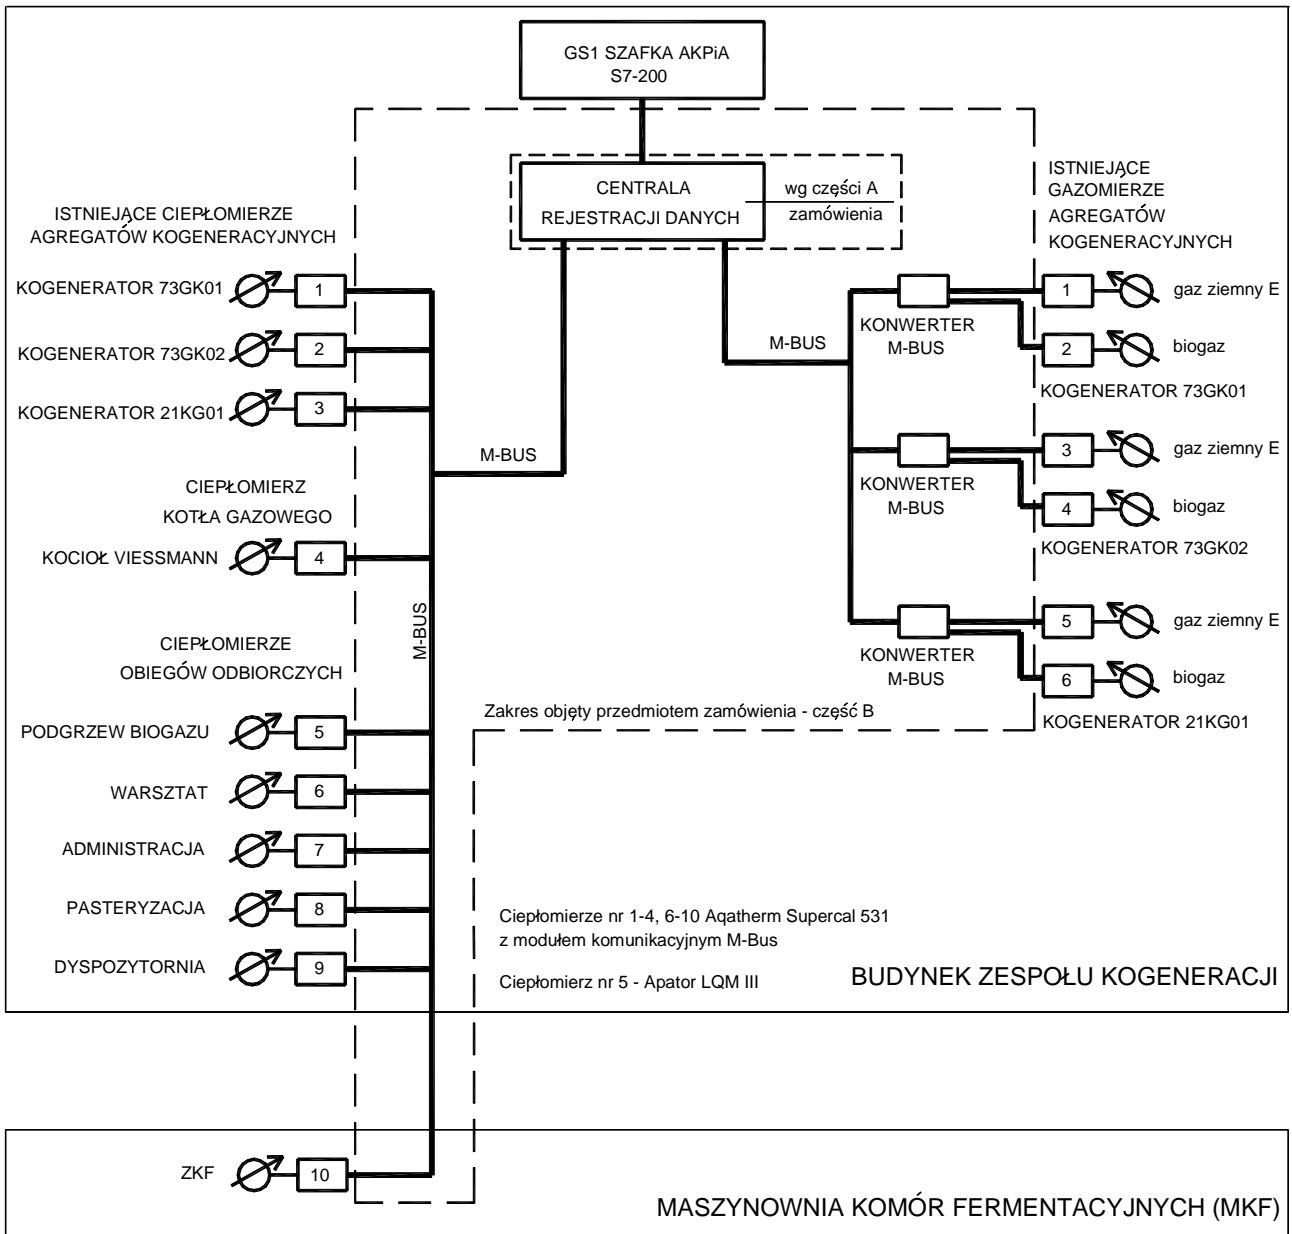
GS1 SZAFKA AKPiA
S7-200

CENTRALA
REJESTRACJI DANYCH

wg części A
zamówienia

ISTNIEJĄCE CIEPŁOMIERZE
AGREGATÓW KOGENERACYJNYCH

KOGENERATOR 73GK01 1

KOGENERATOR 73GK02 2

KOGENERATOR 21KG01 3

M-BUS

CIEPŁOMIERZ
KOTŁA GAZOWEGO

KOCIOŁ VIESSMANN 4

M-BUS

CIEPŁOMIERZE
OBIEGÓW ODBIORCZYCH

PODGRZEW BIOGAZU 5

WARSZTAT 6

ADMINISTRACJA 7

PASTERYZACJA 8

DYSPOZYTORNIA 9

ISTNIEJĄCE
GAZOMIERZE
AGREGATÓW
KOGENERACYJNYCH

M-BUS

KONWERTER
M-BUS

1 gaz ziemny E

2 biogaz

KOGENERATOR 73GK01

KONWERTER
M-BUS

3 gaz ziemny E

4 biogaz

KOGENERATOR 73GK02

KONWERTER
M-BUS

5 gaz ziemny E

6 biogaz

KOGENERATOR 21KG01

Zakres objęty przedmiotem zamówienia - część B

Ciepłomierze nr 1-4, 6-10 Aqatherm Supercal 531
z modułem komunikacyjnym M-Bus

Ciepłomierz nr 5 - Apator LQM III

BUDYNEK ZESPOŁU KOGENERACJI

ZKF 10

MASZYNOWNIA KOMÓR FERMENTACYJNYCH (MKF)